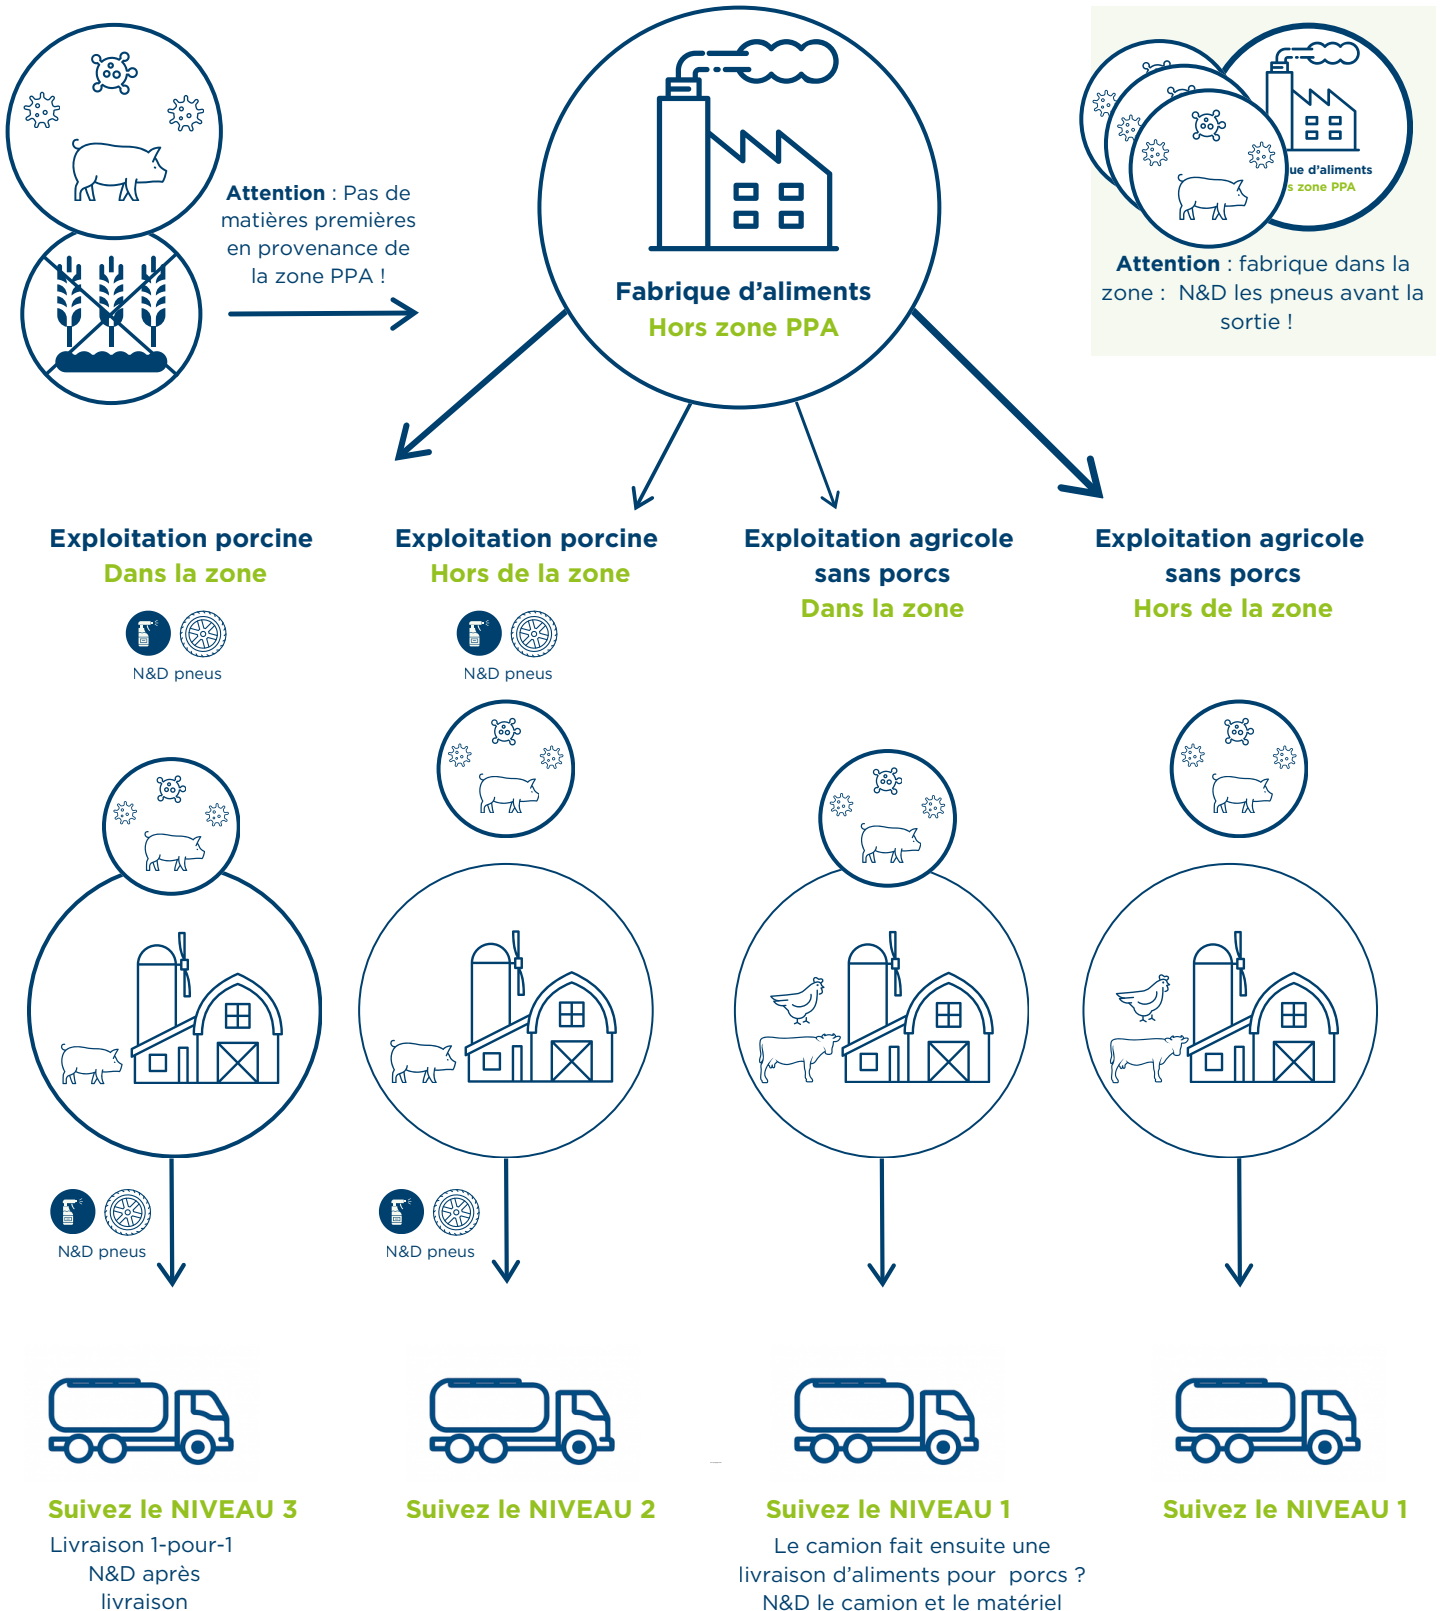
Attention : Pas de matières premières en provenance de la zone PPA !

Fabrique d'aliments
Hors zone PPA

ue d'aliments
s zone PPA

Attention : fabrique dans la zone : N&D les pneus avant la sortie !

Exploitation porcine
Dans la zone

N&D pneus

Exploitation porcine
Hors de la zone

N&D pneus

Exploitation agricole sans porcs
Dans la zone

Exploitation agricole sans porcs
Hors de la zone

N&D pneus

N&D pneus

Suivez le NIVEAU 3
Livraison 1-pour-1
N&D après livraison

Suivez le NIVEAU 2

Suivez le NIVEAU 1
Le camion fait ensuite une livraison d'aliments pour porcs ?
N&D le camion et le matériel

Suivez le NIVEAU 1